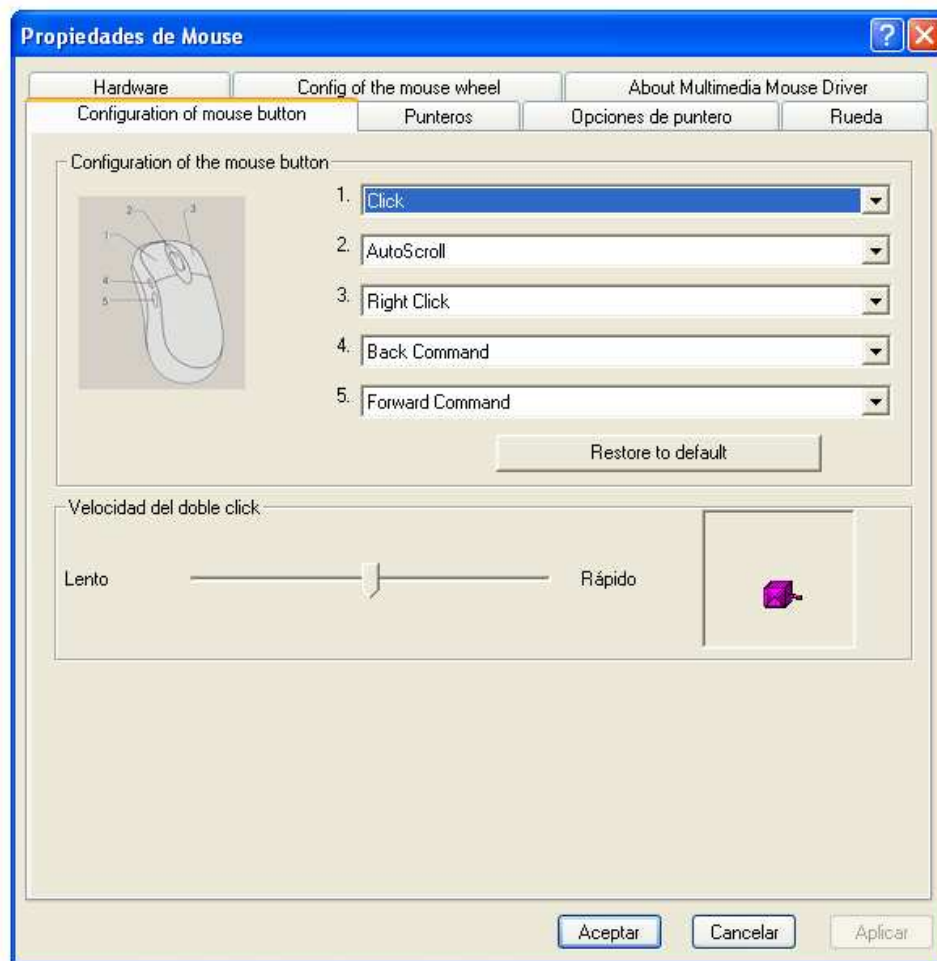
Propiedades de Mouse

Hardware
Config of the mouse wheel
About Multimedia Mouse Driver
Configuration of mouse button
Punteros
Opciones de puntero
Rueda

Configuration of the mouse button

1 2 3 4 5

1. Click
2. AutoScroll
3. Right Click
4. Back Command
5. Forward Command

Restore to default

Velocidad del doble click

Lento
Rápido

Aceptar
Cancelar
Aplicar